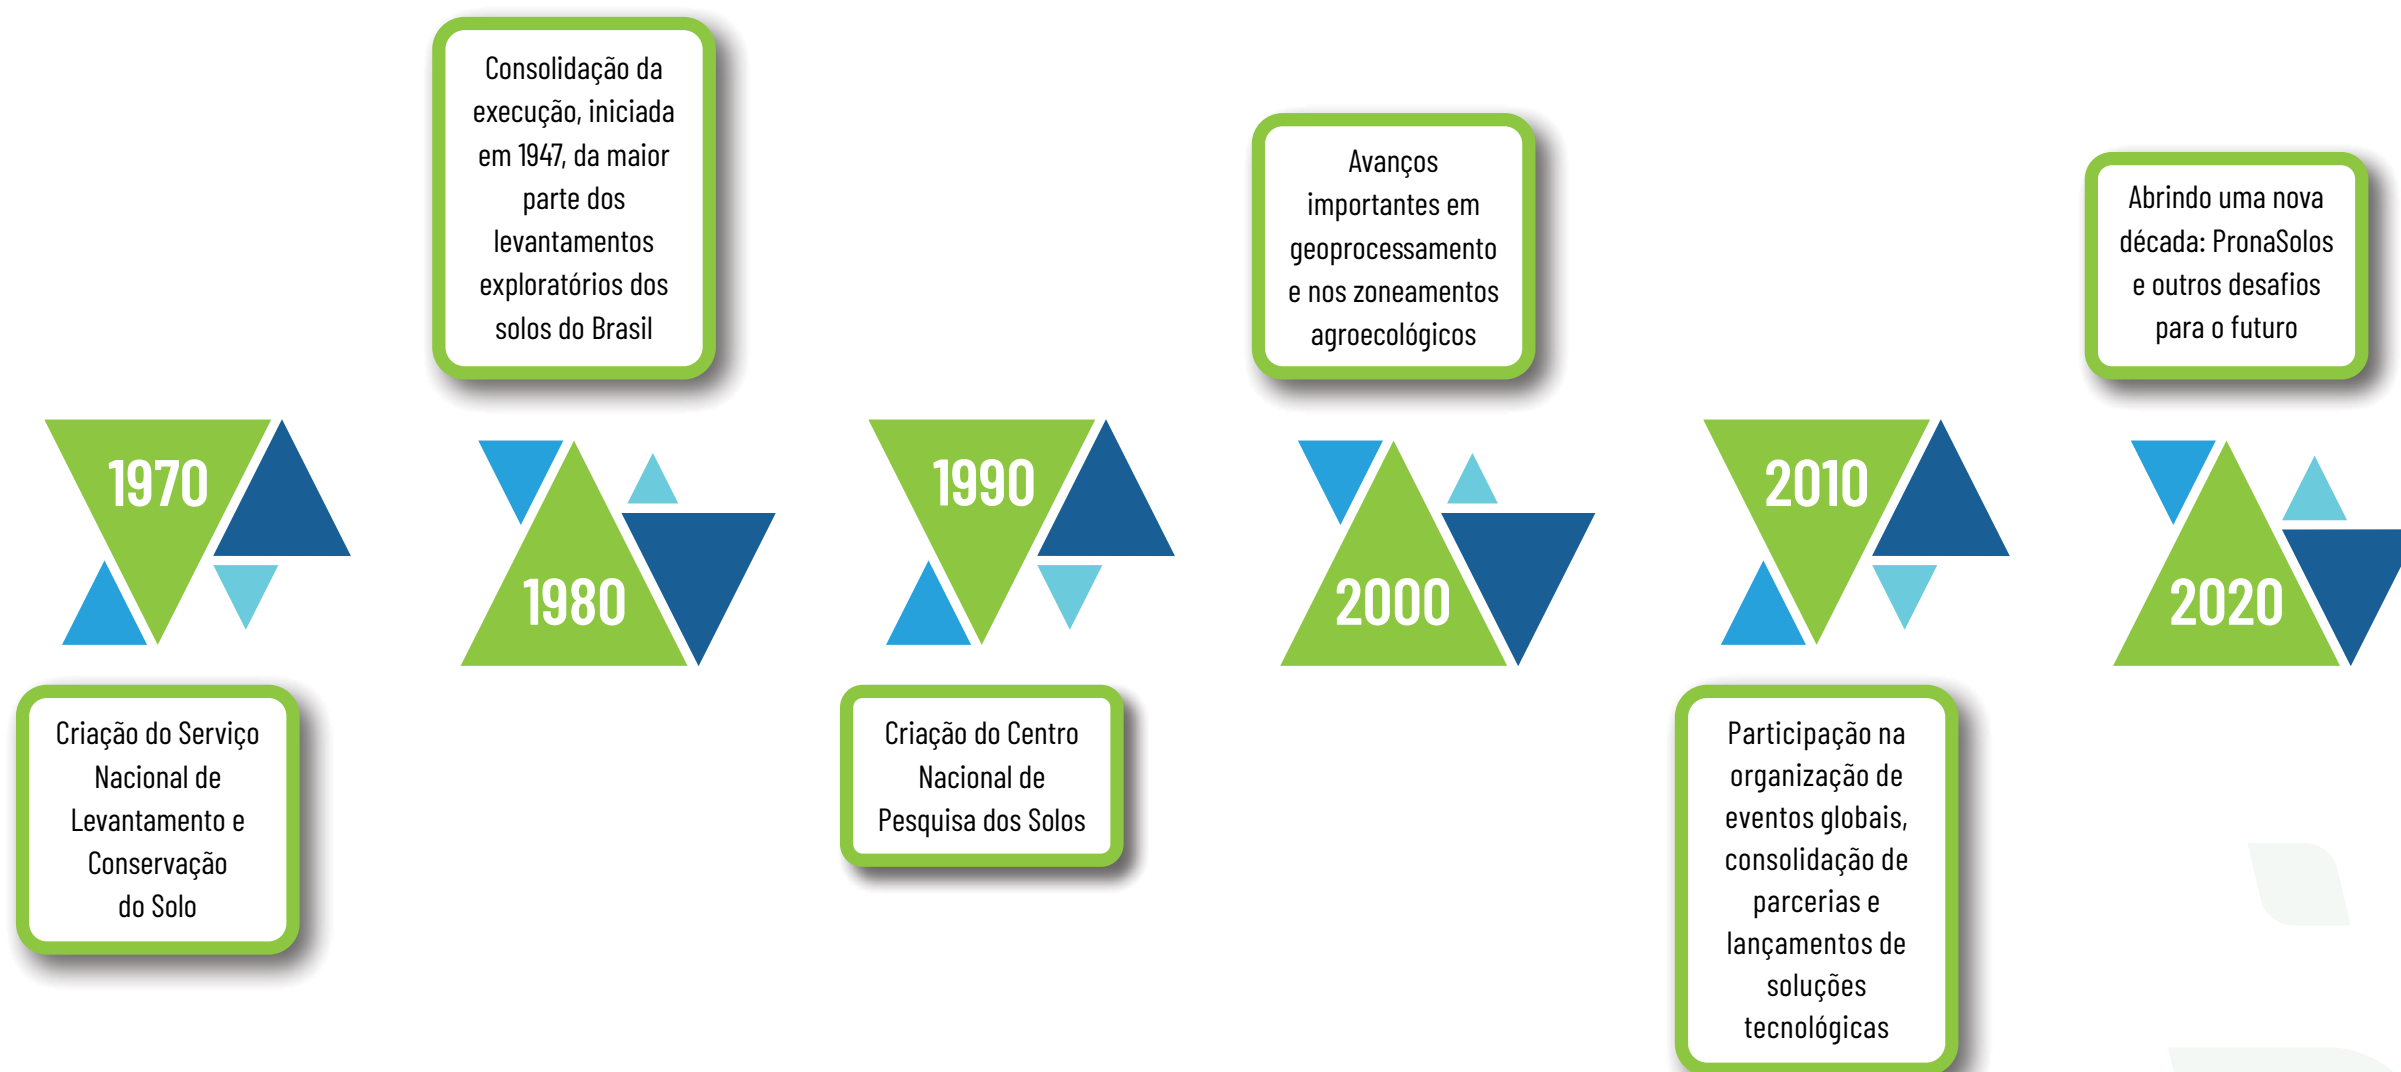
1970

Criação do Serviço Nacional de Levantamento e Conservação do Solo

Consolidação da execução, iniciada em 1947, da maior parte dos levantamentos exploratórios dos solos do Brasil

1980

1990

Criação do Centro Nacional de Pesquisa dos Solos

Avanços importantes em geoprocessamento e nos zoneamentos agroecológicos

2000

2010

Participação na organização de eventos globais, consolidação de parcerias e lançamentos de soluções tecnológicas

Abrindo uma nova década: PronaSolos e outros desafios para o futuro

2020